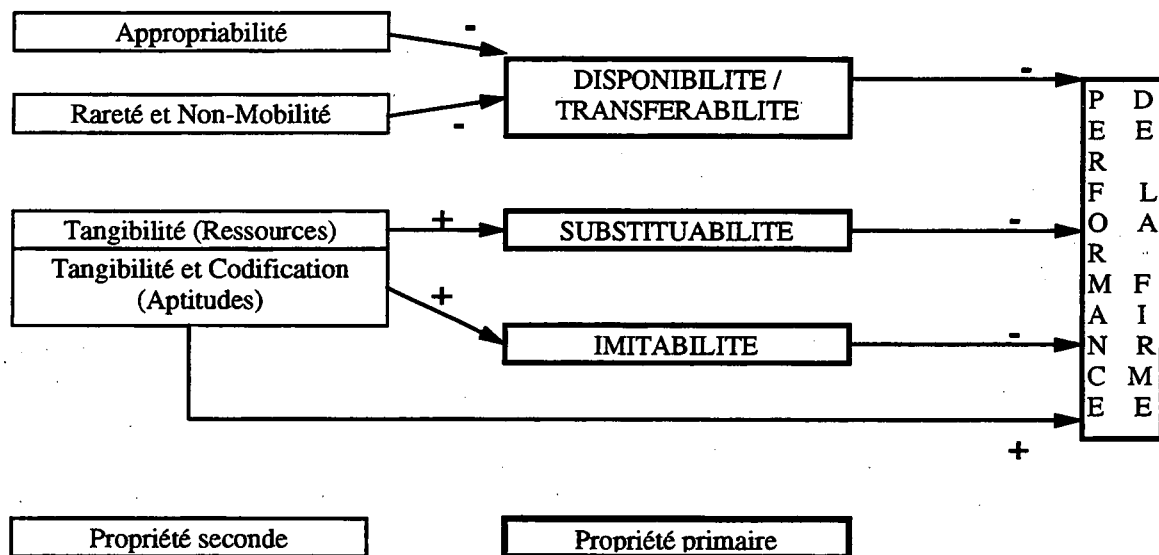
Appropriabilité

Rareté et Non-Mobilité

DISPONIBILITE / TRANSFERABILITE

Tangibilité (Ressources)

Tangibilité et Codification (Aptitudes)

SUBSTITUABILITE

IMITABILITE

-
-
-
+
+
-
-
+

PERFORMANCE DE LA FIRME

Propriété seconde

Propriété primaire